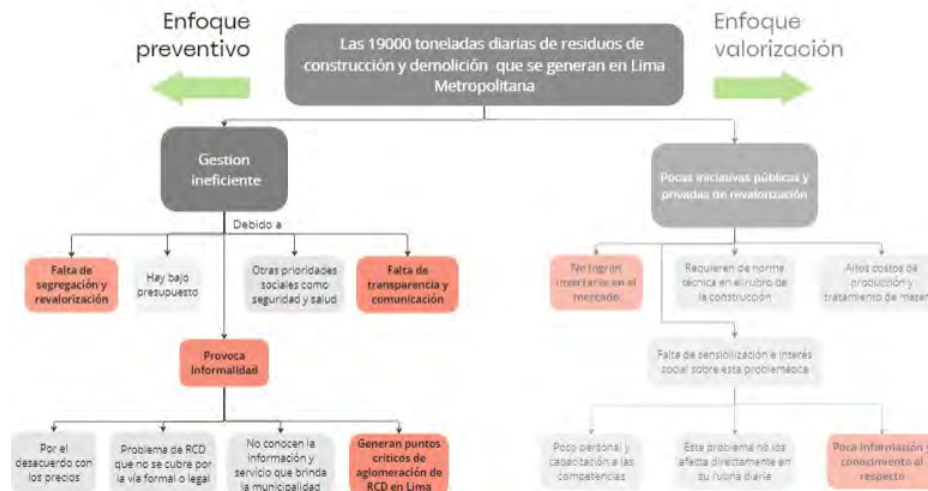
Enfoque preventivo

Las 19000 toneladas diarias de residuos de construcción y demolición que se generan en Lima Metropolitana

Enfoque valorización

Gestion ineficiente

Debido a

Falta de segregación y revalorización

Hay bajo presupuesto

Otras prioridades sociales como seguridad y salud

Falta de transparencia y comunicación

Provoca informalidad

Por el desacuerdo con los precios

Problema de RCD que no se cubre por la vía formal o legal

No conocen la información y servicio que brinda la municipalidad

Generan puntos críticos de aglomeración de RCD en Lima

Pocas iniciativas públicas y privadas de revalorización

No logran insertarse en el mercado

Requieren de norma técnica en el rubro de la construcción

Altos costos de producción y tratamiento de mater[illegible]

Falta de sensibilización e interés social sobre esta problemática

Poco personal y capacitación a las competencias

Este problema no los afecta directamente en su rutina diaria

Poca información y conocimiento al respecto